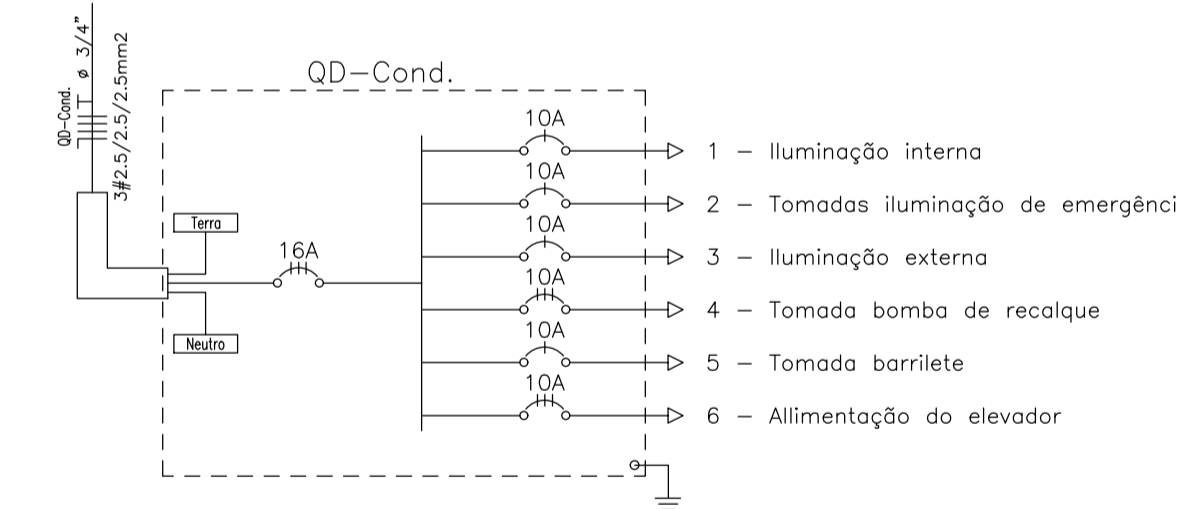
QD-Cond.
ø 3/4"
3#2.5/2.5/2.5mm2

QD-Cond.

Terra

Neutro

16A

10A
1 – Iluminação interna
10A
2 – Tomadas iluminação de emergênci
10A
3 – Iluminação externa
10A
4 – Tomada bomba de recalque
10A
5 – Tomada barrilete
10A
6 – Allimentação do elevador